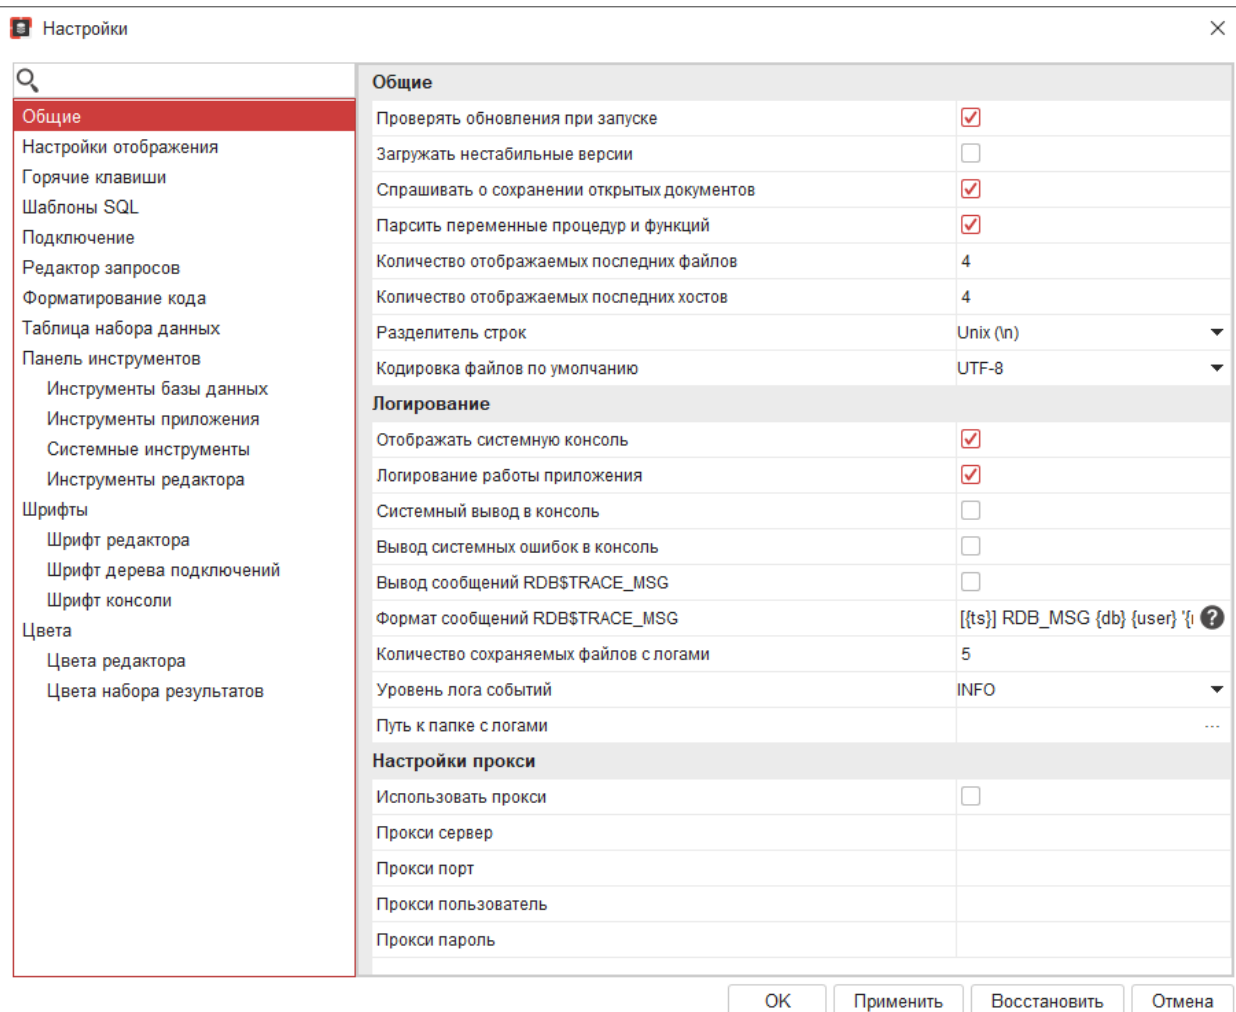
Настройки

Общие
Настройки отображения
Горячие клавиши
Шаблоны SQL
Подключение
Редактор запросов
Форматирование кода
Таблица набора данных
Панель инструментов
Инструменты базы данных
Инструменты приложения
Системные инструменты
Инструменты редактора
Шрифты
Шрифт редактора
Шрифт дерева подключений
Шрифт консоли
Цвета
Цвета редактора
Цвета набора результатов

Общие

| | |
|---|---|
| Проверять обновления при запуске | ☑ |
| Загружать нестабильные версии | ☐ |
| Спрашивать о сохранении открытых документов | ☑ |
| Парсить переменные процедур и функций | ☑ |
| Количество отображаемых последних файлов | 4 |
| Количество отображаемых последних хостов | 4 |
| Разделитель строк | Unix (\n) |
| Кодировка файлов по умолчанию | UTF-8 |

Логирование

| | |
|---|---|
| Отображать системную консоль | ☑ |
| Логирование работы приложения | ☑ |
| Системный вывод в консоль | ☐ |
| Вывод системных ошибок в консоль | ☐ |
| Вывод сообщений RDB$TRACE_MSG | ☐ |
| Формат сообщений RDB$TRACE_MSG | [{ts}] RDB_MSG {db} {user} '{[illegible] |
| Количество сохраняемых файлов с логами | 5 |
| Уровень лога событий | INFO |
| Путь к папке с логами | ... |

Настройки прокси

| | |
|---|---|
| Использовать прокси | ☐ |
| Прокси сервер | |
| Прокси порт | |
| Прокси пользователь | |
| Прокси пароль | |

OK Применить Восстановить Отмена